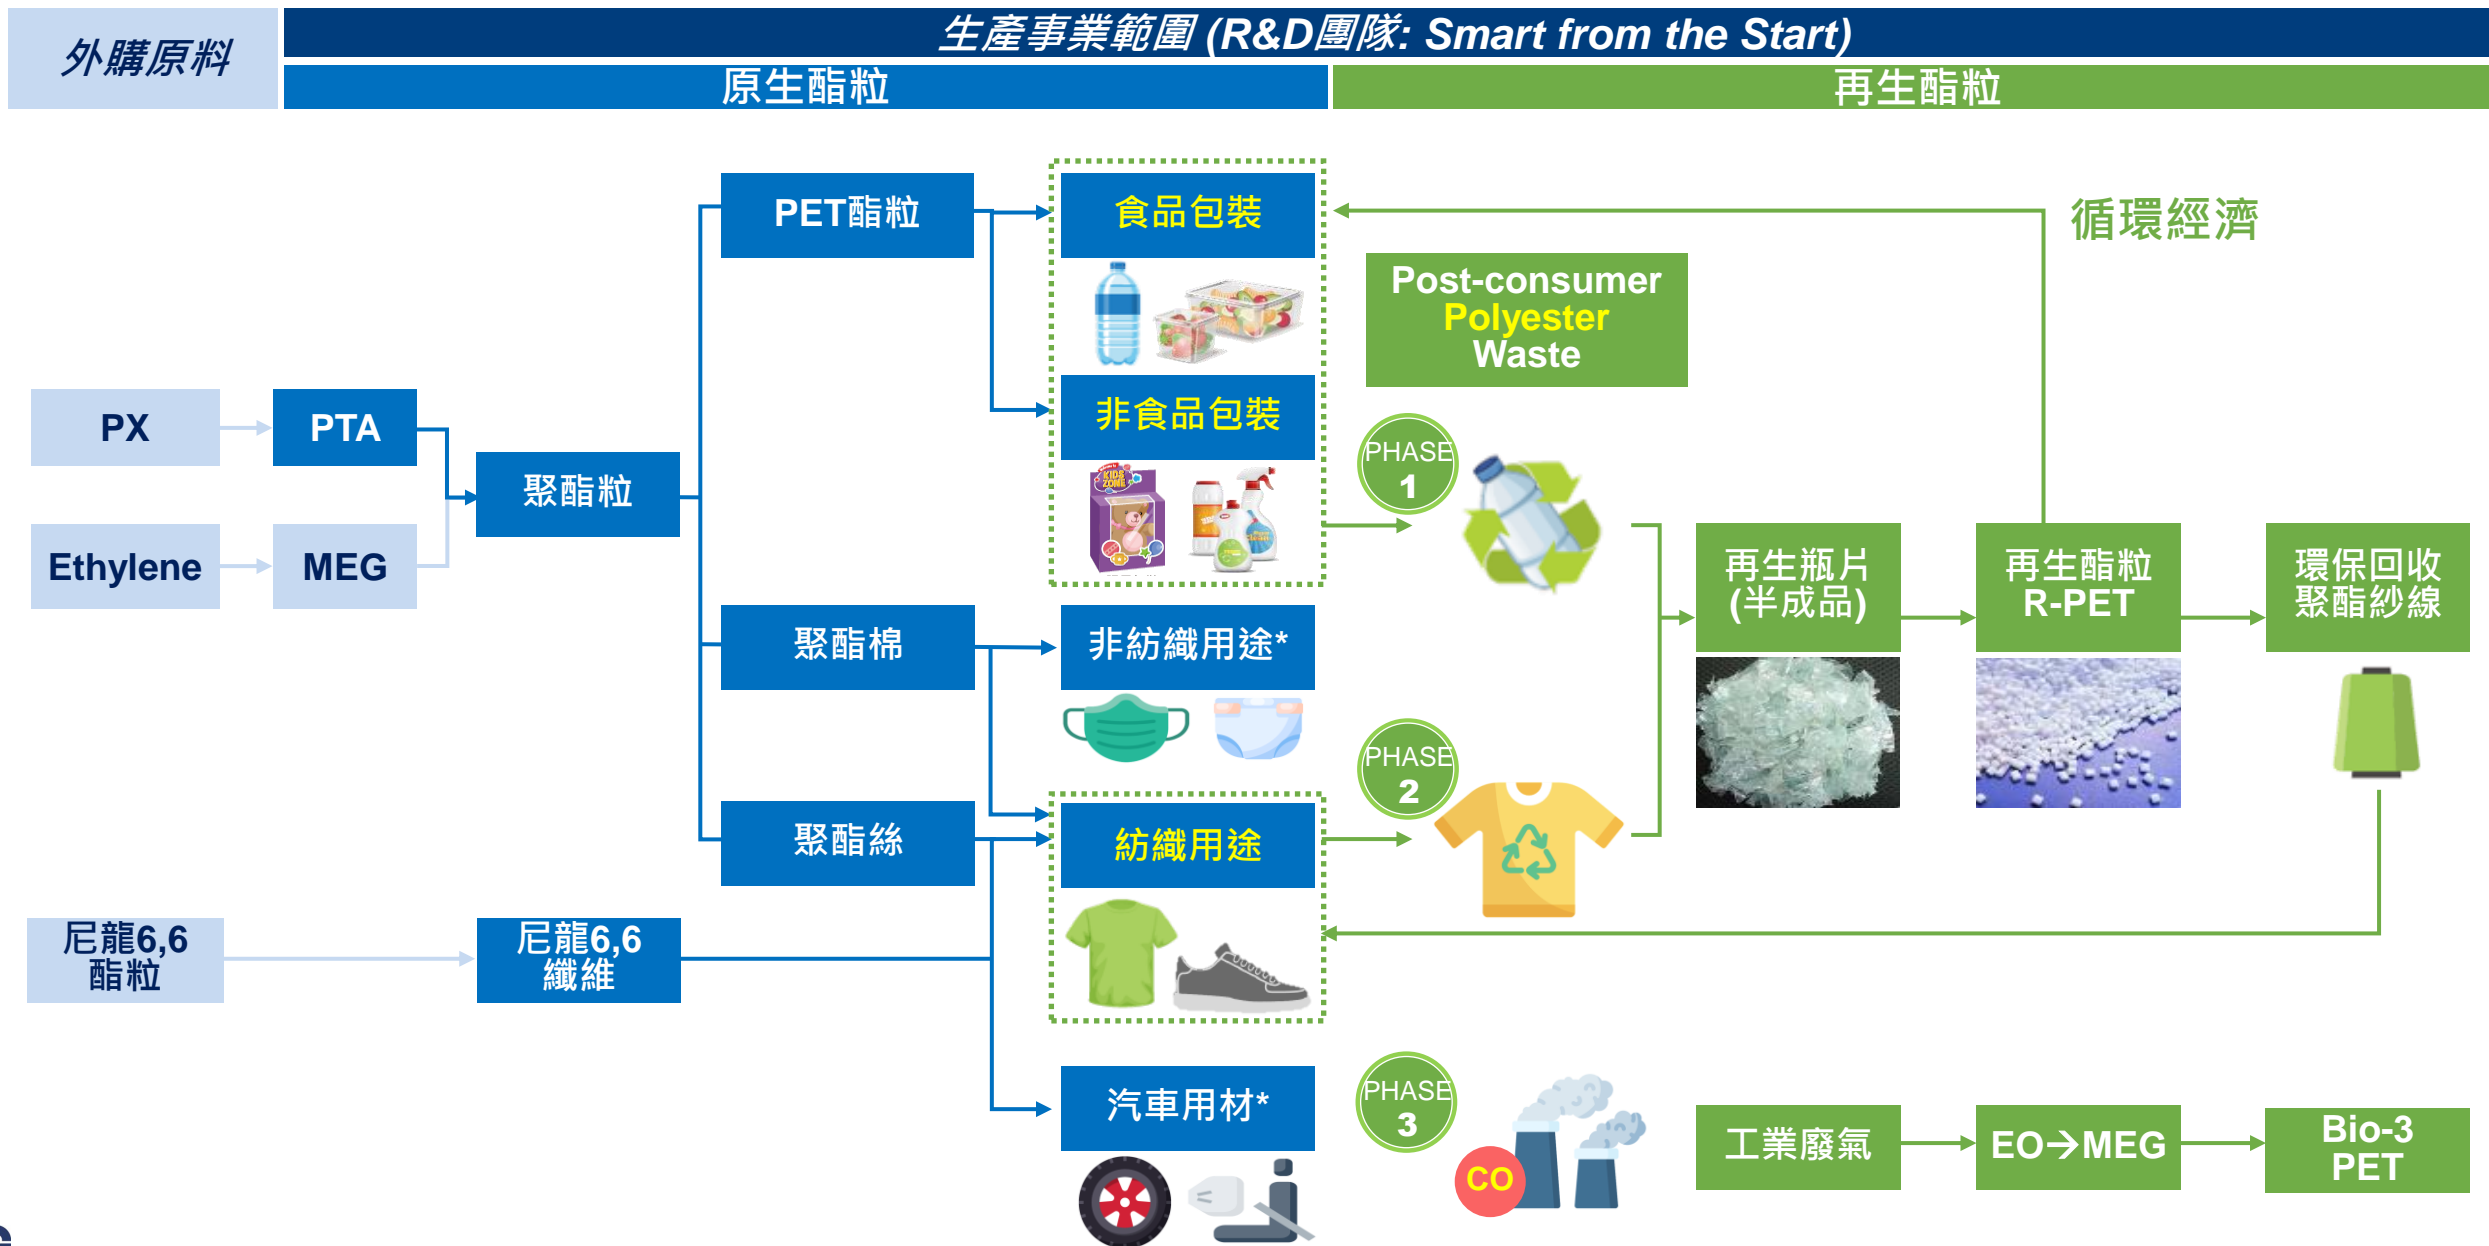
外購原料

生產事業範圍 (R&D團隊: Smart from the Start)

原生酯粒

再生酯粒

PET酯粒

食品包裝

循環經濟

Post-consumer Polyester Waste

PX

PTA

非食品包裝

聚酯粒

Ethylene

MEG

PHASE 1

再生瓶片 (半成品)

再生酯粒 R-PET

環保回收 聚酯紗線

聚酯棉

非紡織用途*

PHASE 2

聚酯絲

紡織用途

尼龍6,6 酯粒

尼龍6,6 纖維

汽車用材*

PHASE 3

CO

工業廢氣

EO→MEG

Bio-3 PET